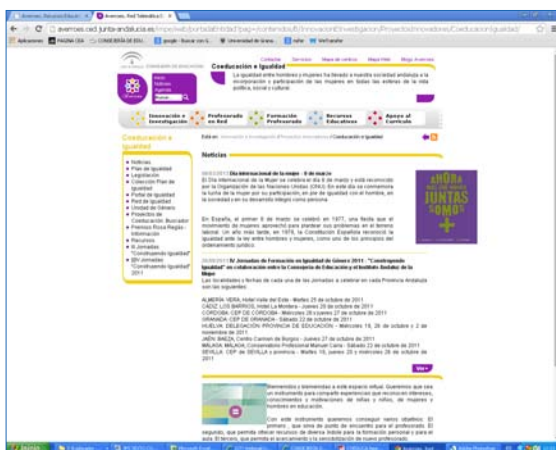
Averroes, Red Telemática | ×

averroes.ced.junta-andalucia.es/impe/web/portadaEntidad?pag=/contenidos/B/InnovacionEInvestigacion/ProyectosInnovadores/CoeducacionIgualdad/

Aplicaciones | PAGINA CEA | CONSEJERÍA DE EDU | google - Buscar con G | Universidad de Granada | rafer | WeTransfer

Contacto | Servicios | Mapa del centro | Mapa Web | Blogs Averroes

Coeducación e Igualdad

La igualdad entre hombres y mujeres ha llevado a nuestra sociedad andaluza a la incorporación y participación de las mujeres en todas las esferas de la vida política, social y cultural.

Innovación e Investigación | Profesorado en Red | Formación Profesorado | Recursos Educativos | Apoyo al Currículo

Coeducación e Igualdad

Noticias
Plan de Igualdad
Legislación
Colección Plan de Igualdad
Portal de Igualdad
Red de Igualdad
Unidad de Género
Proyectos de Coeducación. Buscador
Premios Rosa Regàs - Información
Recursos
III Jornadas "Construyendo Igualdad"
IIIV Jornadas "Construyendo Igualdad" 2011

Está en: Innovación e Investigación / Proyectos Innovadores / Coeducación e Igualdad

Noticias

08/03/2011 Día Internacional de la mujer - 8 de marzo
El Día Internacional de la Mujer se celebra el día 8 de marzo y está reconocido por la Organización de las Naciones Unidas (ONU). En este día se conmemora la lucha de la mujer por su participación, en pie de igualdad con el hombre, en la sociedad y en su desarrollo íntegro como persona.

En España, el primer 8 de marzo se celebró en 1977, una fecha que el movimiento de mujeres aprovechó para plantear sus problemas en el terreno laboral. Un año más tarde, en 1978, la Constitución Española reconoció la igualdad ante la ley entre hombres y mujeres, como uno de los principios del ordenamiento jurídico.

AHORA MÁS QUE NUNCA JUNTAS SOMOS +

20/09/2011 IV Jornadas de Formación en Igualdad de Género 2011 - "Construyendo Igualdad" en colaboración entre la Consejería de Educación y el Instituto Andaluz de la Mujer
Las localidades y fechas de cada una de las jornadas a celebrar en cada Provincia Andaluza son las siguientes:

ALMERÍA: VERA, Hotel Valle del Este - Martes 25 de octubre de 2011
CÁDIZ: LOS BARRIOS, Hotel La Montera - Jueves 20 de octubre de 2011
CÓRDOBA: CEP DE CÓRDOBA - Miércoles 26 de octubre y 27 de octubre de 2011
GRANADA: CEP DE GRANADA - Sábado 22 de octubre de 2011
HUELVA: DELEGACIÓN PROVINCIAL DE EDUCACIÓN - Miércoles 19, 26 de octubre y 2 de noviembre de 2011
JAÉN: BAEZA, Centro Carmen de Burgos - Jueves 27 de octubre de 2011
MÁLAGA: MÁLAGA, Conservatorio Profesional Manuel Carra - Sábado 22 de octubre de 2011
SEVILLA: CEP DE SEVILLA y provincia - Martes 18, jueves 20 y miércoles 26 de octubre de 2011

Ver +

Bienvenidos y bienvenidas a este espacio virtual. Queremos que sea un instrumento para compartir experiencias que recojan intereses, conocimientos y motivaciones de niñas y niños, de mujeres y hombres en educación.

Con este instrumento queremos conseguir varios objetivos. El primero, que sirva de punto de encuentro para el profesorado. El segundo, que permita ofrecer recursos de diversa índole para la formación personal y para el aula. El tercero, que permita el acercamiento y la sensibilización de nuevos profesorado.